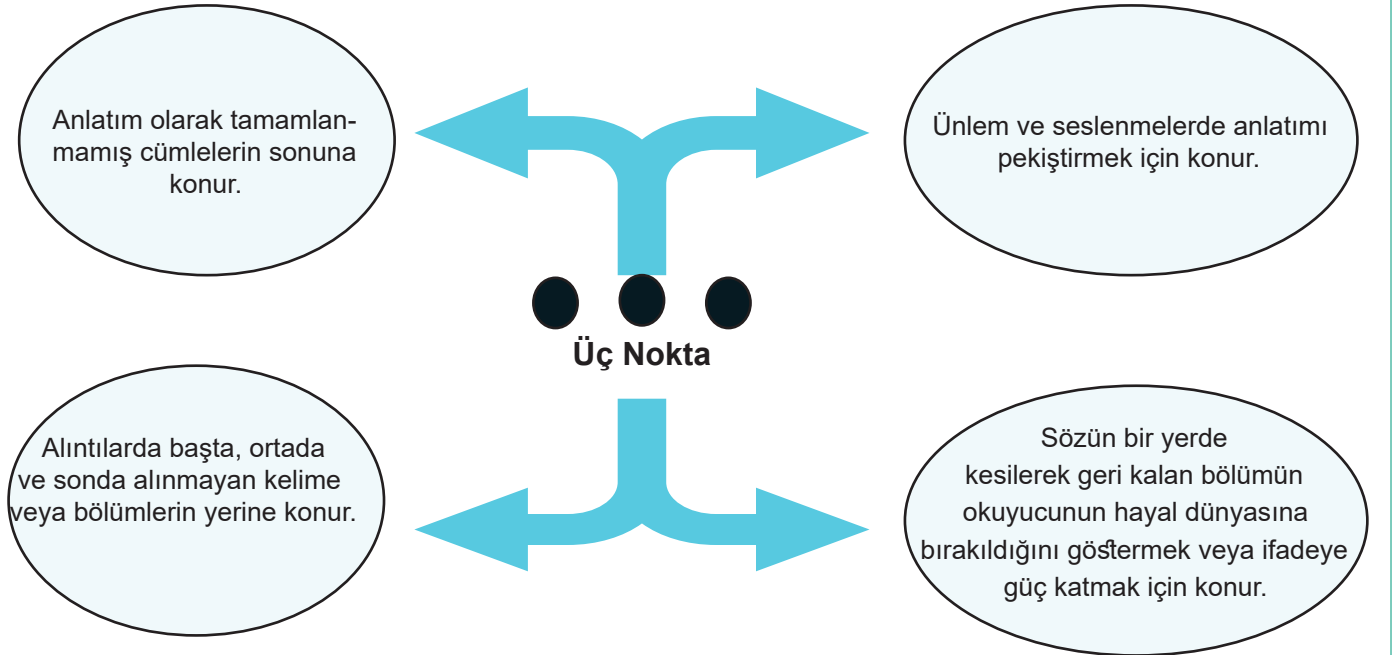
Anlatım olarak tamamlanmamış cümlelerin sonuna konur.

Ünlem ve seslenmelerde anlatımı pekiştirmek için konur.

Üç Nokta

Alıntılarda başta, ortada ve sonda alınmayan kelime veya bölümlerin yerine konur.

Sözün bir yerde kesilerek geri kalan bölümün okuyucunun hayal dünyasına bırakıldığını göstermek veya ifadeye güç katmak için konur.